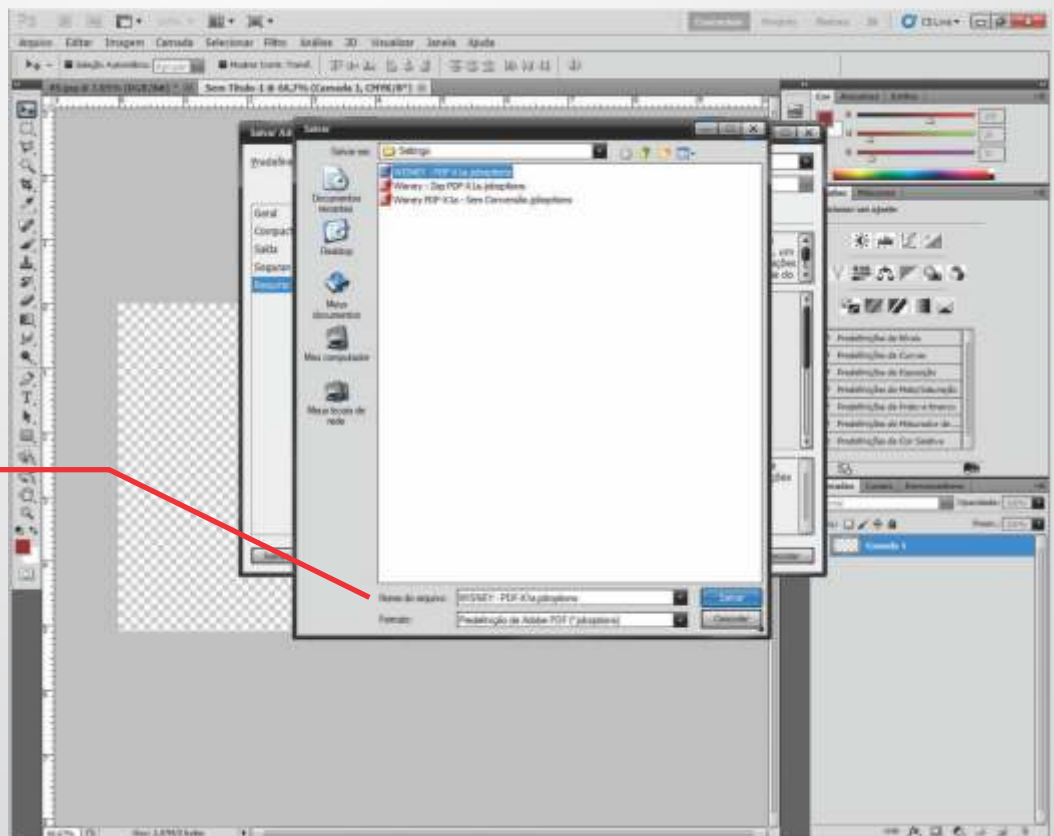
Essenciais Design Pintura CS Live

Arquivo Editar Imagem Camada Selecionar Filtro Análise 3D Visualizar Janela Ajuda

Seleção Automática: Mostrar Contr. Transf.

Sem Título-1 @ 66,7% (Camada 1, CMYK/8*)

Salvar Ad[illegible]

Predefin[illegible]

Geral
Compact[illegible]
Saída
Segurar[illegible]
Resumo

Salvar

Salvar em: Settings

WISNEY - PDF-X1a.joboptions
Wisney - Zip PDF-X1a.joboptions
Wisney PDF-X1a - Sem Conversão.joboptions

Documentos recentes
Desktop
Meus documentos
Meu computador
Meus locais de rede

Nome do arquivo: WISNEY - PDF-X1a.joboptions
Formato: Predefinição de Adobe PDF (*.joboptions)

Salvar
Cancelar

Cor Amostras Estilos

Ajustes Máscaras
Adicionar um ajuste

Predefinições de Níveis
Predefinições de Curvas
Predefinições de Exposição
Predefinições de Matiz/Saturação
Predefinições de Preto e Branco
Predefinições de Misturador de...
Predefinições de Cor Seletiva

Camadas Canais Demarcadores
Normal Opacidade: 100%
Travar: Preen.: 100%
Camada 1

66,67% Doc: 3,87M/0 bytes